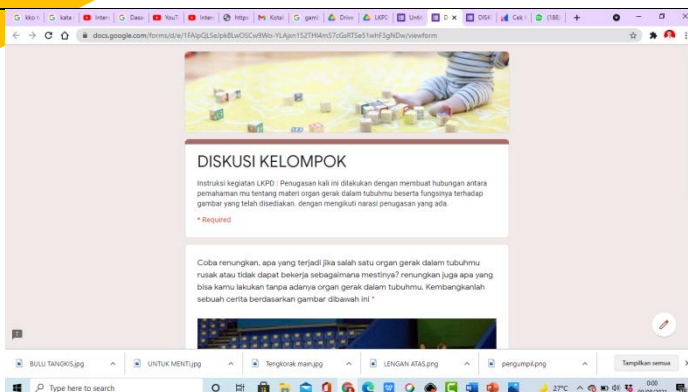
G kko | G kata | Inter | G Daso | YouT | Inter | https | M Kotak | G gami | Drive | LKPD | Untit | D | DISKU | Cek | (188) | +

docs.google.com/forms/d/e/1FAIpQLSe/pk8LwOSCw9Wo-YLAjsn152TfH4m57cGsRTSe51whF3gNDw/viewform

DISKUSI KELOMPOK

Instruksi kegiatan LKPD : Penugasan kali ini dilakukan dengan membuat hubungan antara pemahaman mu tentang materi organ gerak dalam tubuhmu beserta fungsinya terhadap gambar yang telah disediakan. dengan mengikuti narasi penugasan yang ada.

* Required

Coba renungkan, apa yang terjadi jika salah satu organ gerak dalam tubuhmu rusak atau tidak dapat bekerja sebagaimana mestinya? renungkan juga apa yang bisa kamu lakukan tanpa adanya organ gerak dalam tubuhmu. Kembangkanlah sebuah cerita berdasarkan gambar dibawah ini *

BULU TANGKIS.jpg
UNTUK MENTI.jpg
Tengkorak main.jpg
LENGAN ATAS.png
pengumpil.png
Tampilkan semua

Type here to search
27°C
0:00